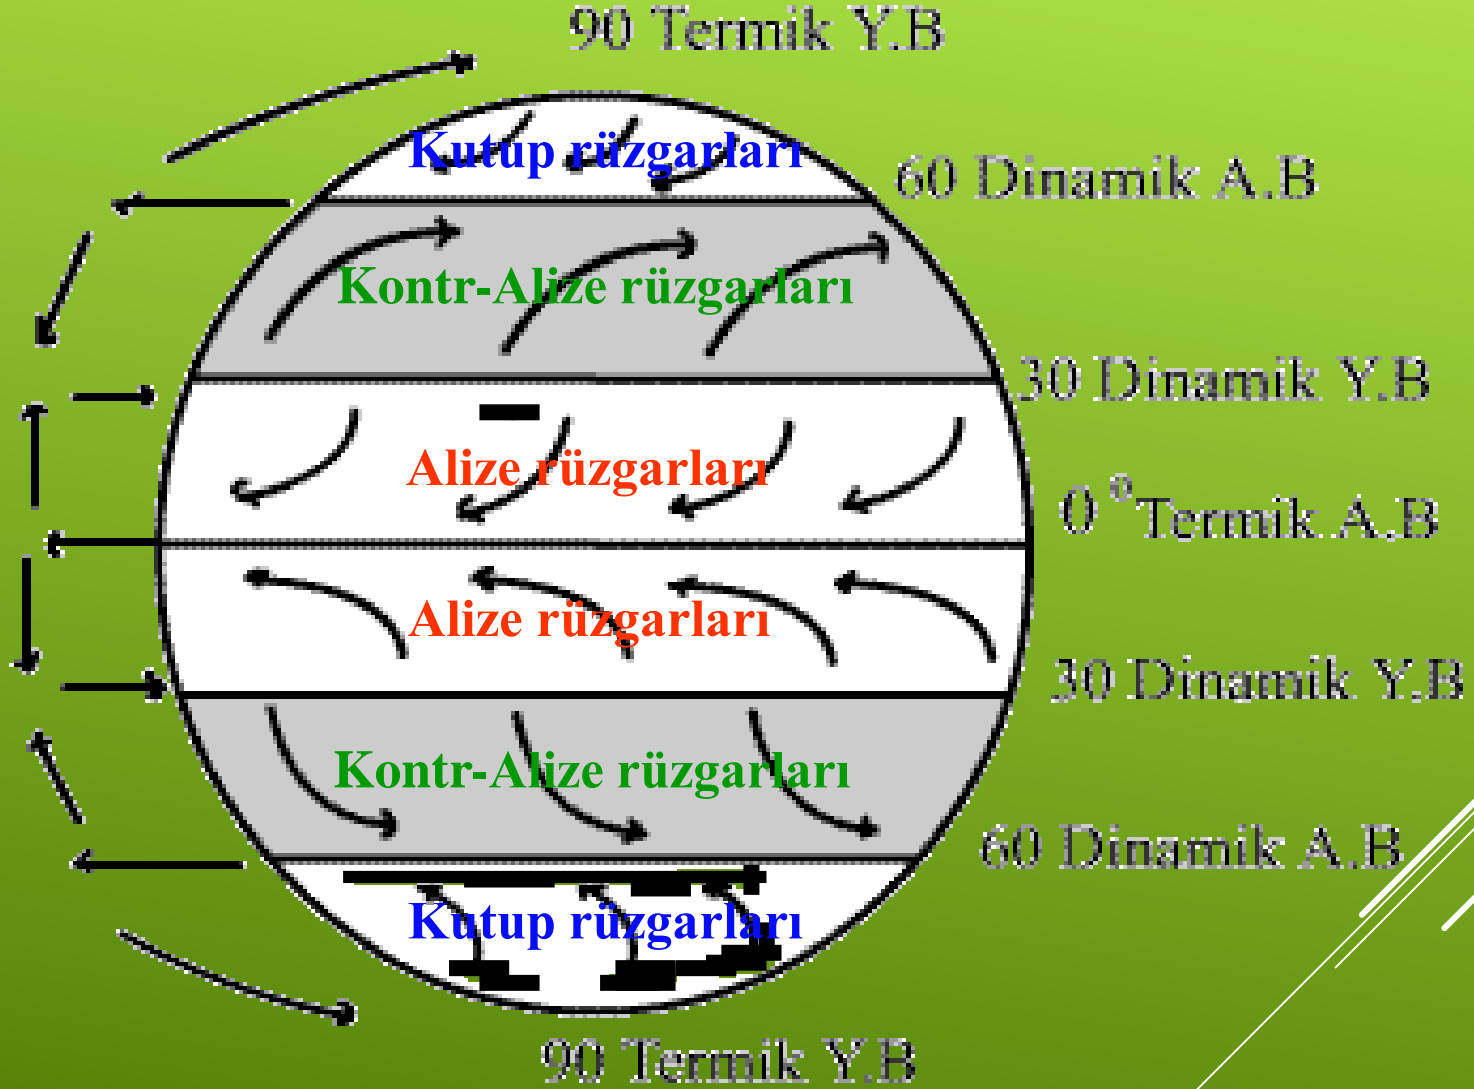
90 Termik Y.B

Kutup rüzgarları

60 Dinamik A.B

Kontr-Alize rüzgarları

30 Dinamik Y.B

Alize rüzgarları

$0^{\circ}$ Termik A.B

Alize rüzgarları

30 Dinamik Y.B

Kontr-Alize rüzgarları

60 Dinamik A.B

Kutup rüzgarları

90 Termik Y.B